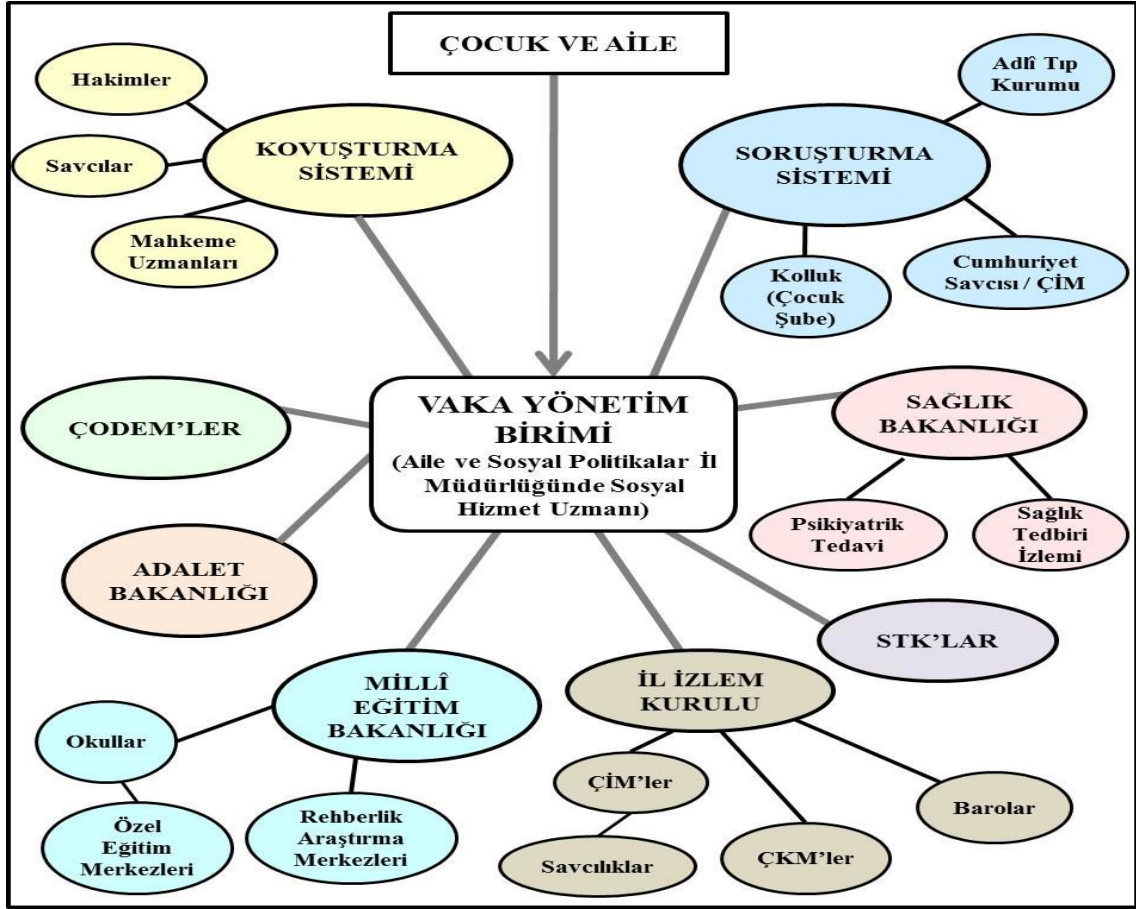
ÇOCUK VE AİLE

Hakimler

Savcılar

KOVUŞTURMA SİSTEMİ

Mahkeme Uzmanları

Adlî Tıp Kurumu

SORUŞTURMA SİSTEMİ

Kolluk (Çocuk Şube)

Cumhuriyet Savcısı / ÇİM

ÇODEM'LER

VAKA YÖNETİM BİRİMİ (Aile ve Sosyal Politikalar İl Müdürlüğünde Sosyal Hizmet Uzmanı)

SAĞLIK BAKANLIĞI

Psikiyatrik Tedavi

Sağlık Tedbiri İzlemi

ADALET BAKANLIĞI

STK'LAR

MİLLÎ EĞİTİM BAKANLIĞI

Okullar

Özel Eğitim Merkezleri

Rehberlik Araştırma Merkezleri

İL İZLEM KURULU

ÇİM'ler

Savcılıklar

ÇKM'ler

Barolar